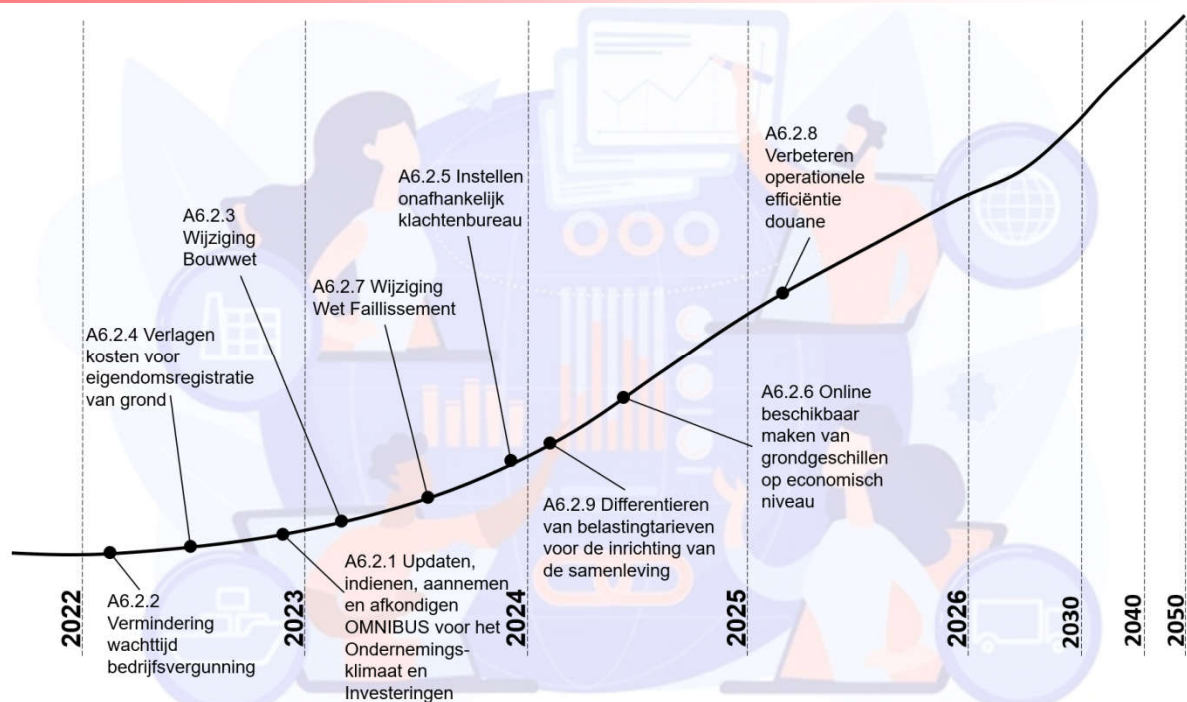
A6.2.8 Verbeteren operationele efficiëntie douane

A6.2.5 Instellen onafhankelijk klachtenbureau

A6.2.3 Wijziging Bouwwet

A6.2.7 Wijziging Wet Faillissement

A6.2.4 Verlagen kosten voor eigendomsregistratie van grond

A6.2.6 Online beschikbaar maken van grondgeschillen op economisch niveau

A6.2.9 Differentieren van belastingtarieven voor de inrichting van de samenleving

A6.2.1 Updaten, indienen, aannemen en afkondigen OMNIBUS voor het Ondernemings-klimaat en Investeringen

A6.2.2 Vermindering wachttijd bedrijfsvergunning

2022

2023

2024

2025

2026

2030

2040

2050